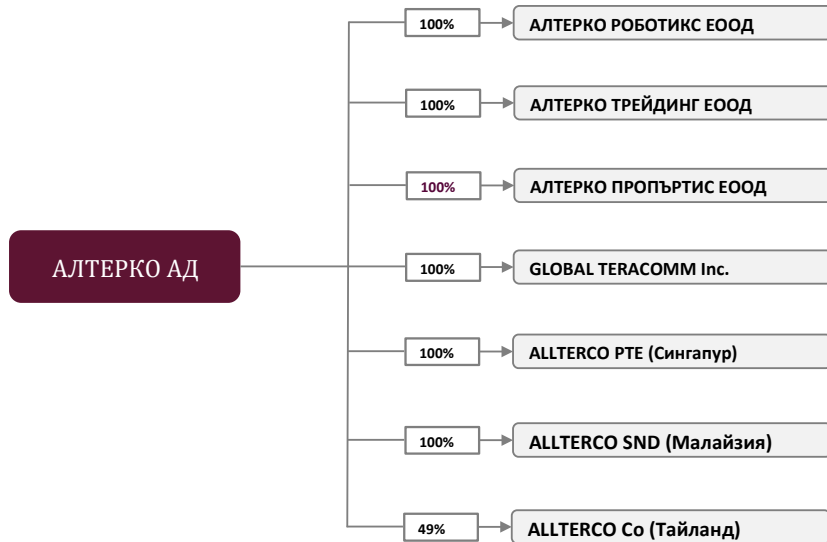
АЛТЕРКО АД

100%
АЛТЕРКО РОБОТИКС ЕООД

100%
АЛТЕРКО ТРЕЙДИНГ ЕООД

100%
АЛТЕРКО ПРОПЪРТИС ЕООД

100%
GLOBAL TERACOMM Inc.

100%
ALLTERCO PTE (Сингапур)

100%
ALLTERCO SND (Малайзия)

49%
ALLTERCO Co (Тайланд)